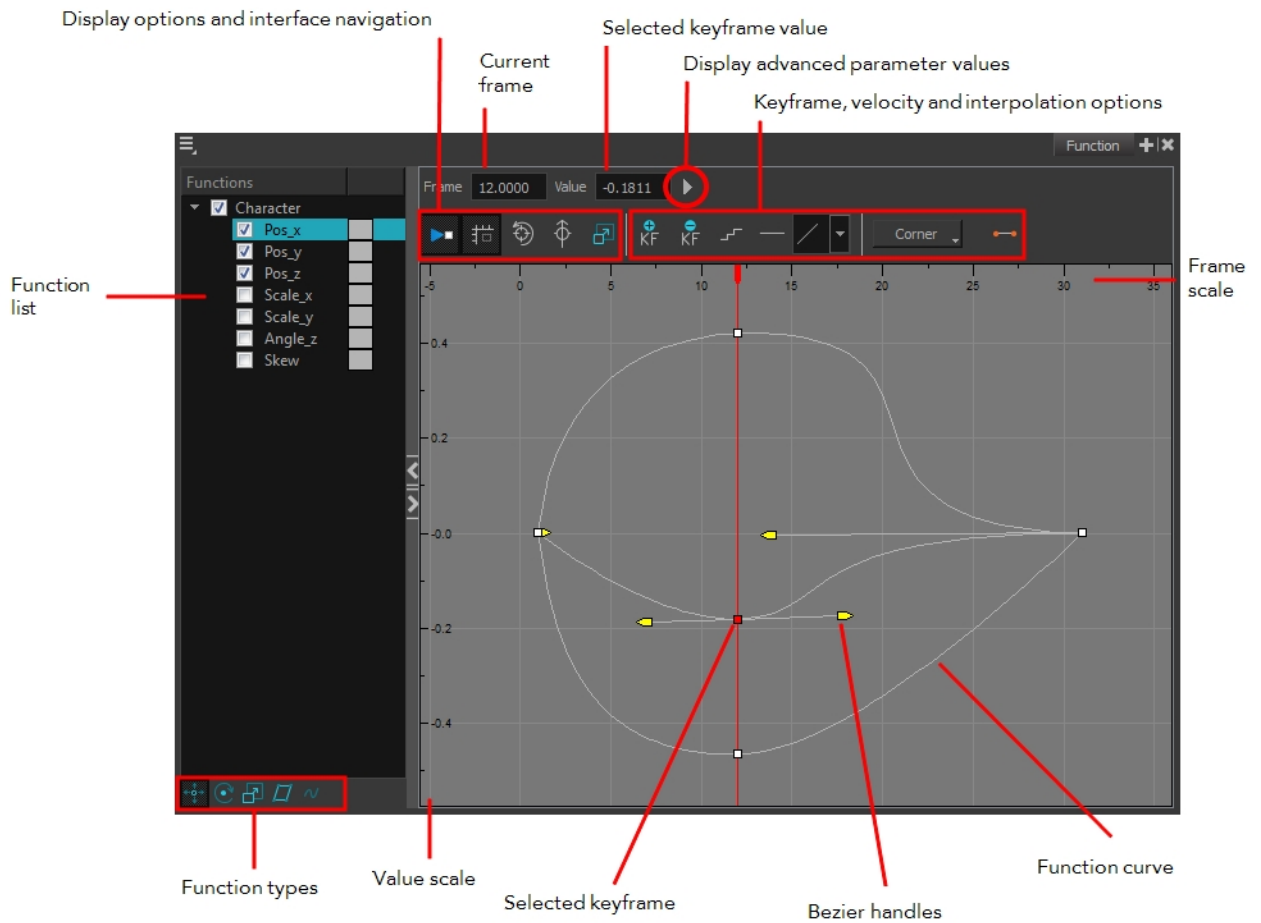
Display options and interface navigation

Selected keyframe value

Current frame

Display advanced parameter values

Keyframe, velocity and interpolation options

Function

Functions

Character

Pos_x

Pos_y

Pos_z

Scale_x

Scale_y

Angle_z

Skew

Frame 12.0000 Value -0.1811

KF KF

Corner

Function list

Frame scale

-5 0 5 10 15 20 25 30 35

0.4

0.2

-0.0

-0.2

-0.4

Function types

Value scale

Selected keyframe

Bezier handles

Function curve